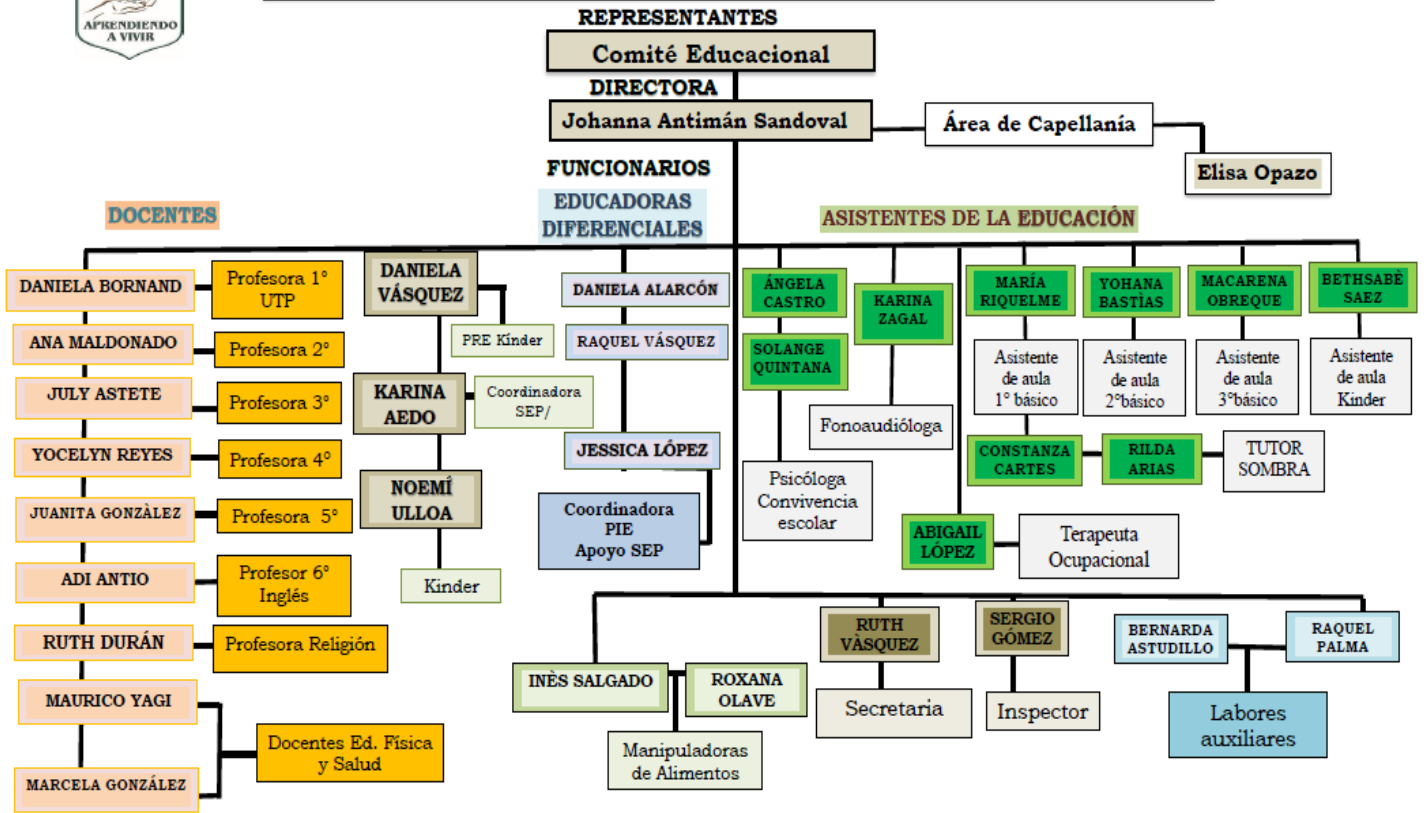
APRENDIENDO A VIVIR

REPRESENTANTES

Comité Educacional

DIRECTORA

Johanna Antimán Sandoval

Área de Capellanía

Elisa Opazo

FUNCIONARIOS

DOCENTES

EDUCADORAS DIFERENCIALES

ASISTENTES DE LA EDUCACIÓN

DANIELA BORNAND

Profesora 1° UTP

ANA MALDONADO

Profesora 2°

JULY ASTETE

Profesora 3°

YOCELYN REYES

Profesora 4°

JUANITA GONZÀLEZ

Profesora 5°

ADI ANTIO

Profesor 6° Inglés

RUTH DURÁN

Profesora Religión

MAURICO YAGI

MARCELA GONZÁLEZ

Docentes Ed. Física y Salud

DANIELA VÁSQUEZ

PRE Kinder

KARINA AEDO

Coordinadora SEP/

NOEMÍ ULLOA

Kinder

DANIELA ALARCÓN

RAQUEL VÁSQUEZ

JESSICA LÓPEZ

Coordinadora PIE Apoyo SEP

ÁNGELA CASTRO

SOLANGE QUINTANA

Psicóloga Convivencia escolar

KARINA ZAGAL

Fonoaudióloga

MARÍA RIQUELME

Asistente de aula 1° básico

YOHANA BASTÍAS

Asistente de aula 2°básico

MACARENA OBREQUE

Asistente de aula 3°básico

BETHSABÈ SAEZ

Asistente de aula Kinder

CONSTANZA CARTES

RILDA ARIAS

TUTOR SOMBRA

ABIGAIL LÓPEZ

Terapeuta Ocupacional

INÈS SALGADO

ROXANA OLAVE

Manipuladoras de Alimentos

RUTH VÀSQUEZ

Secretaria

SERGIO GÓMEZ

Inspector

BERNARDA ASTUDILLO

RAQUEL PALMA

Labores auxiliares